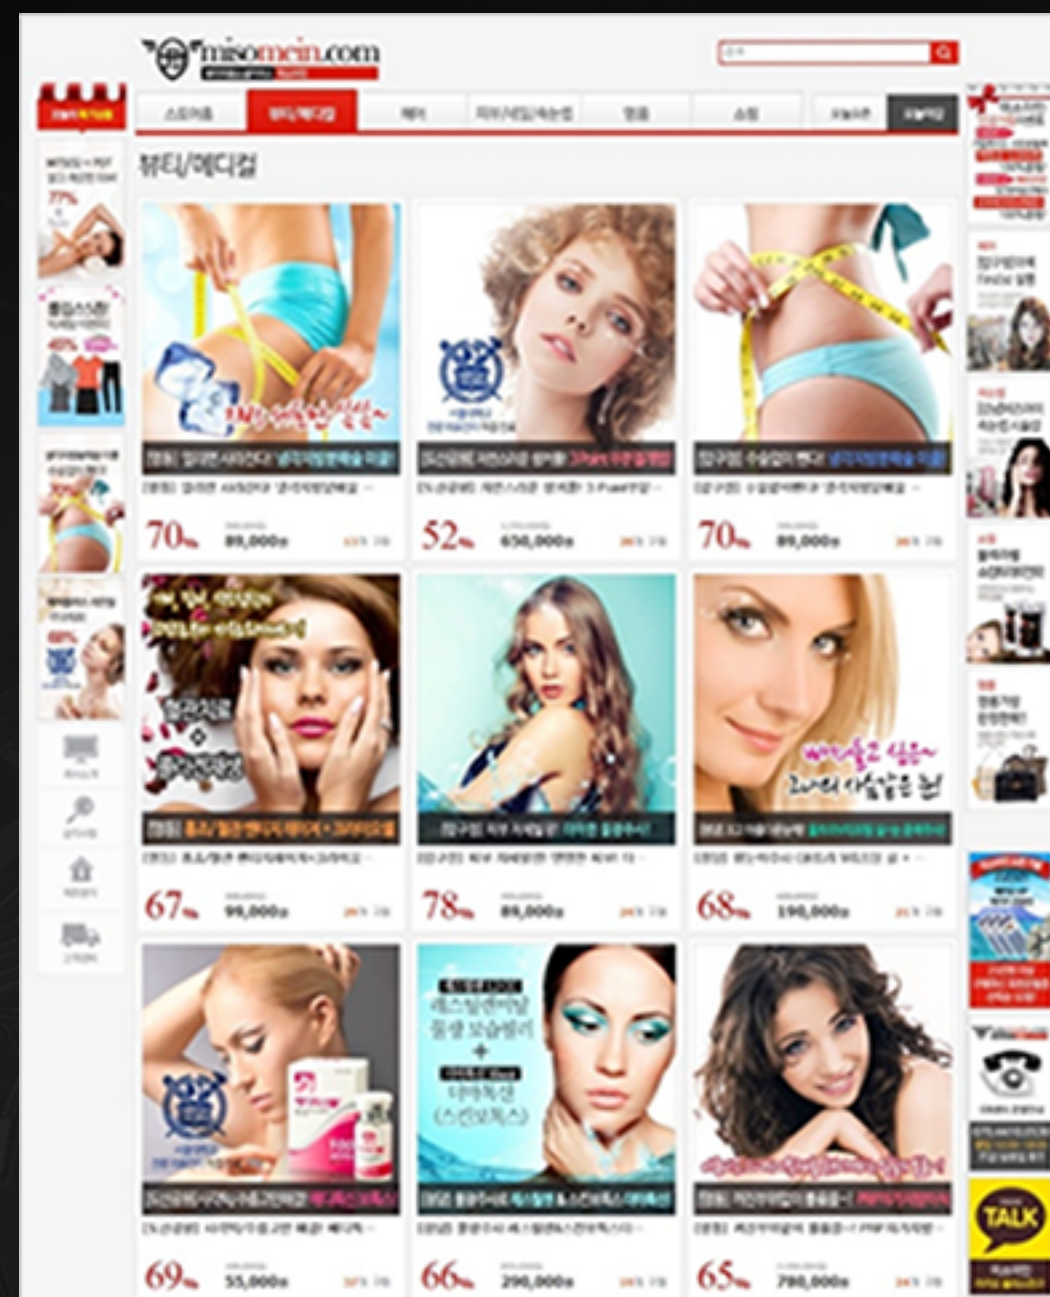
misomein.com

검색

스토어홈 | 뷰티/메디컬 | 헤어 | 피부/건강 | 명품 | 쇼핑

뷰티/메디컬

70% 89,000원

52% 650,000원

70% 89,000원

67% 99,000원

78% 89,000원

68% 190,000원

69% 55,000원

66% 290,000원

65% 780,000원

TALK